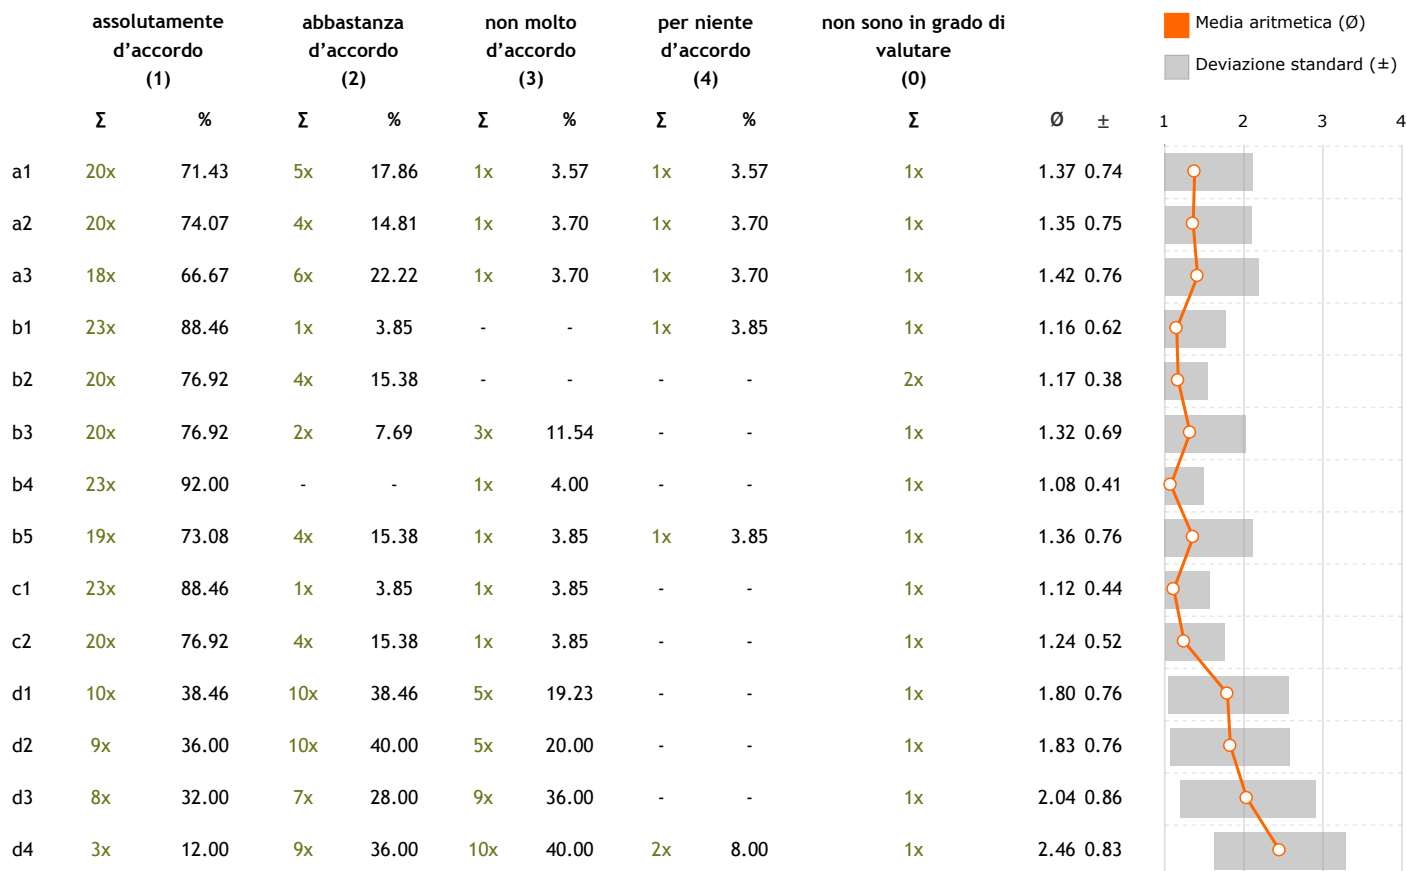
Media aritmetica (Ø)
Deviazione standard (±)

| | assolutamente d'accordo (1) | | abbastanza d'accordo (2) | | non molto d'accordo (3) | | per niente d'accordo (4) | | non sono in grado di valutare (0) | | |
|---|---|---|---|---|---|---|---|---|---|---|---|
| | Σ | % | Σ | % | Σ | % | Σ | % | Σ | Ø | ± |
| a1 | 20x | 71.43 | 5x | 17.86 | 1x | 3.57 | 1x | 3.57 | 1x | 1.37 | 0.74 |
| a2 | 20x | 74.07 | 4x | 14.81 | 1x | 3.70 | 1x | 3.70 | 1x | 1.35 | 0.75 |
| a3 | 18x | 66.67 | 6x | 22.22 | 1x | 3.70 | 1x | 3.70 | 1x | 1.42 | 0.76 |
| b1 | 23x | 88.46 | 1x | 3.85 | - | - | 1x | 3.85 | 1x | 1.16 | 0.62 |
| b2 | 20x | 76.92 | 4x | 15.38 | - | - | - | - | 2x | 1.17 | 0.38 |
| b3 | 20x | 76.92 | 2x | 7.69 | 3x | 11.54 | - | - | 1x | 1.32 | 0.69 |
| b4 | 23x | 92.00 | - | - | 1x | 4.00 | - | - | 1x | 1.08 | 0.41 |
| b5 | 19x | 73.08 | 4x | 15.38 | 1x | 3.85 | 1x | 3.85 | 1x | 1.36 | 0.76 |
| c1 | 23x | 88.46 | 1x | 3.85 | 1x | 3.85 | - | - | 1x | 1.12 | 0.44 |
| c2 | 20x | 76.92 | 4x | 15.38 | 1x | 3.85 | - | - | 1x | 1.24 | 0.52 |
| d1 | 10x | 38.46 | 10x | 38.46 | 5x | 19.23 | - | - | 1x | 1.80 | 0.76 |
| d2 | 9x | 36.00 | 10x | 40.00 | 5x | 20.00 | - | - | 1x | 1.83 | 0.76 |
| d3 | 8x | 32.00 | 7x | 28.00 | 9x | 36.00 | - | - | 1x | 2.04 | 0.86 |
| d4 | 3x | 12.00 | 9x | 36.00 | 10x | 40.00 | 2x | 8.00 | 1x | 2.46 | 0.83 |

1 2 3 4